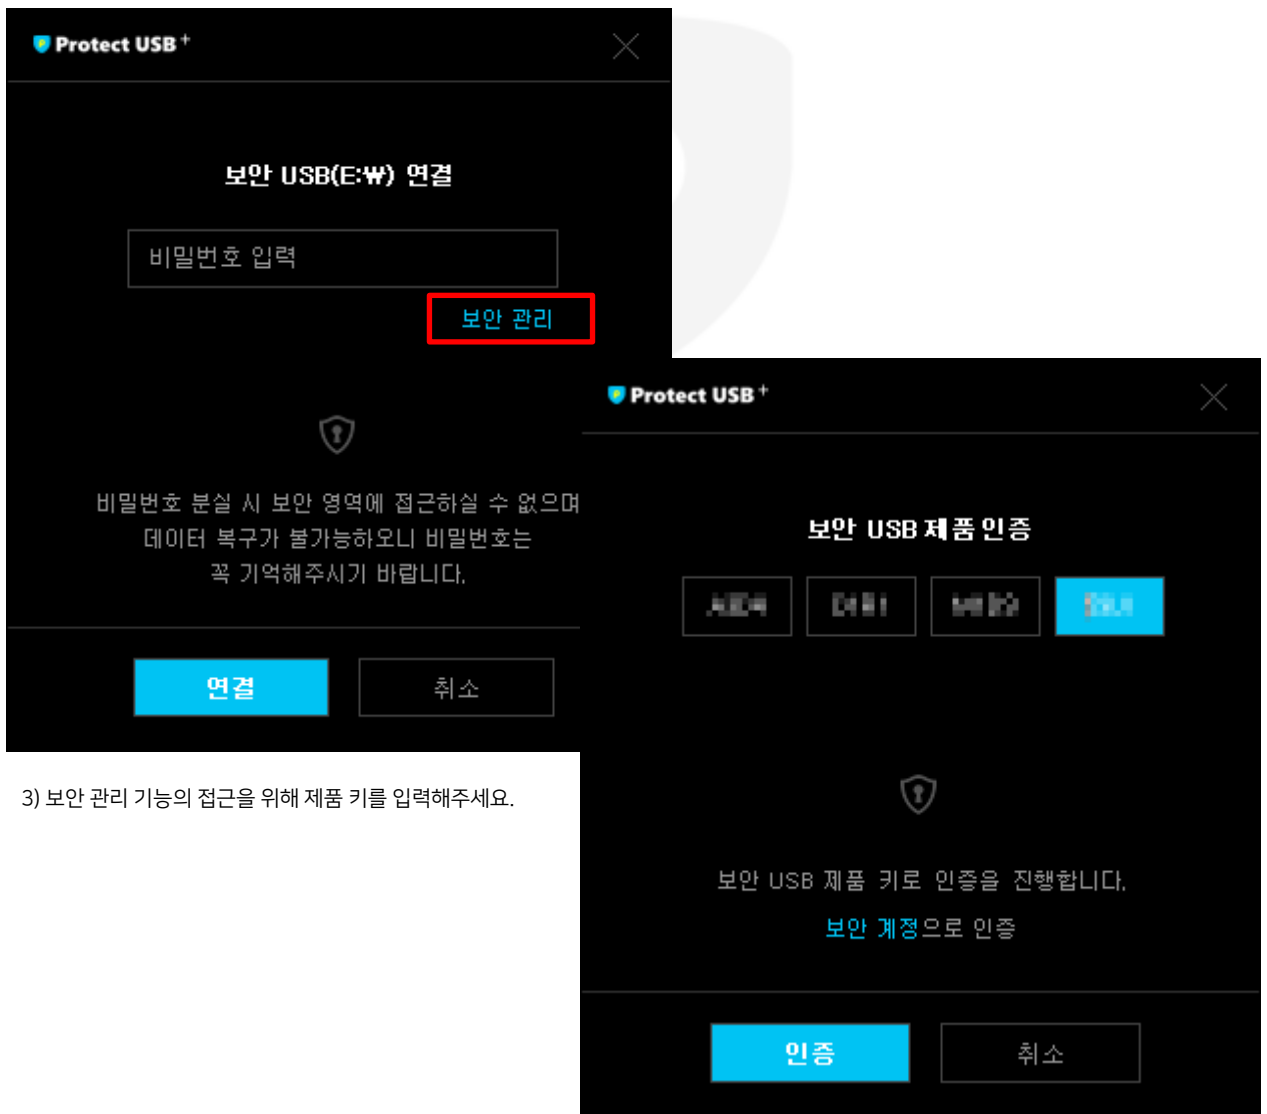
Protect USB+

보안 USB(E:₩) 연결

비밀번호 입력

보안 관리

비밀번호 분실 시 보안 영역에 접근하실 수 없으며 데이터 복구가 불가능하오니 비밀번호는 꼭 기억해주시기 바랍니다.

연결

취소

3) 보안 관리 기능의 접근을 위해 제품 키를 입력해주세요.

Protect USB+

보안 USB 제품 인증

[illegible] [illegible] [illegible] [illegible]

보안 USB 제품 키로 인증을 진행합니다.

보안 계정으로 인증

인증

취소